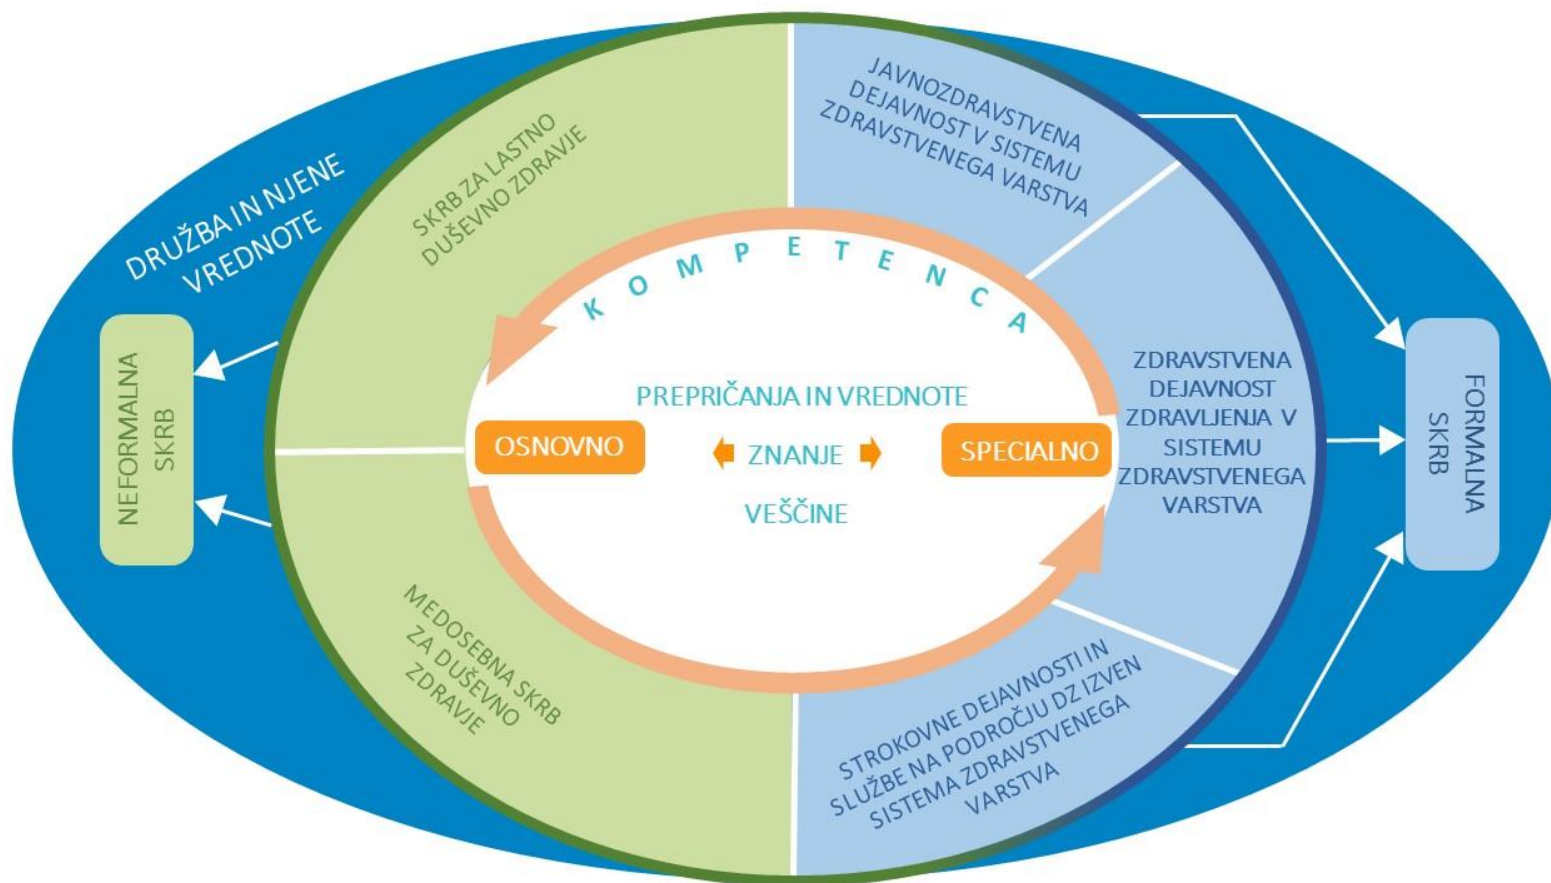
DRUŽBA IN NJENE VREDNOTE

SKRB ZA LASTNO DUŠEVNO ZDRAVJE

JAVNOZDRAVSTVENA DEJAVNOST V SISTEMU ZDRAVSTVENEGA VARSTVA

NEFORMALNA SKRB

K O M P E T E N C A

PREPRIČANJA IN VREDNOTE

OSNOVNO

ZNANJE

SPECIALNO

VEŠČINE

ZDRAVSTVENA DEJAVNOST ZDRAVLJENJA V SISTEMU ZDRAVSTVENEGA VARSTVA

FORMALNA SKRB

MEDOSEBNA SKRB ZA DUŠEVNO ZDRAVJE

STROKOVNE DEJAVNOSTI IN SLUŽBE NA PODROČJU DZ IZVEN SISTEMA ZDRAVSTVENEGA VARSTVA